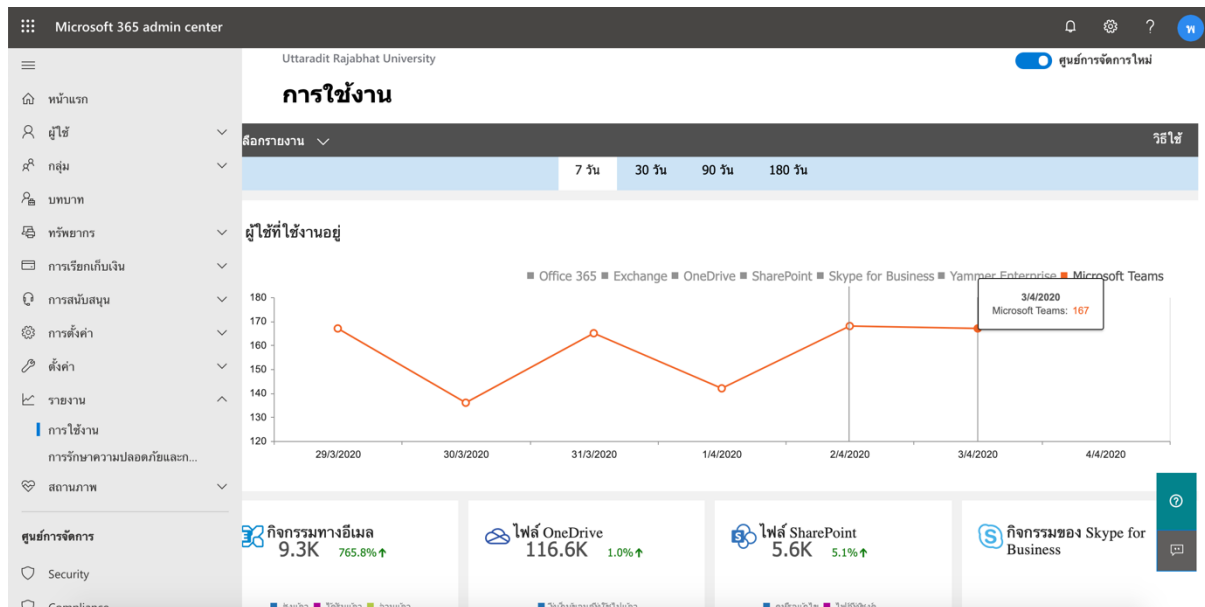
Microsoft 365 admin center

หน้าแรก
ผู้ใช้
กลุ่ม
บทบาท
ทรัพยากร
การเรียกเก็บเงิน
การสนับสนุน
การตั้งค่า
ตั้งค่า
รายงาน
การใช้งาน
การรักษาความปลอดภัยและก...
สถานภาพ

ศูนย์การจัดการ
Security
Compliance

Uttaradit Rajabhat University
ศูนย์การจัดการใหม่

การใช้งาน

เลือกรายงาน
วิธีใช้

7 วัน 30 วัน 90 วัน 180 วัน

ผู้ใช้ที่ใช้งานอยู่

Office 365 Exchange OneDrive SharePoint Skype for Business Yammer Enterprise Microsoft Teams

3/4/2020
Microsoft Teams: 167

180
170
160
150
140
130
120

29/3/2020 30/3/2020 31/3/2020 1/4/2020 2/4/2020 3/4/2020 4/4/2020

กิจกรรมทางอีเมล
9.3K 765.8%↑

ไฟล์ OneDrive
116.6K 1.0%↑

ไฟล์ SharePoint
5.6K 5.1%↑

กิจกรรมของ Skype for Business